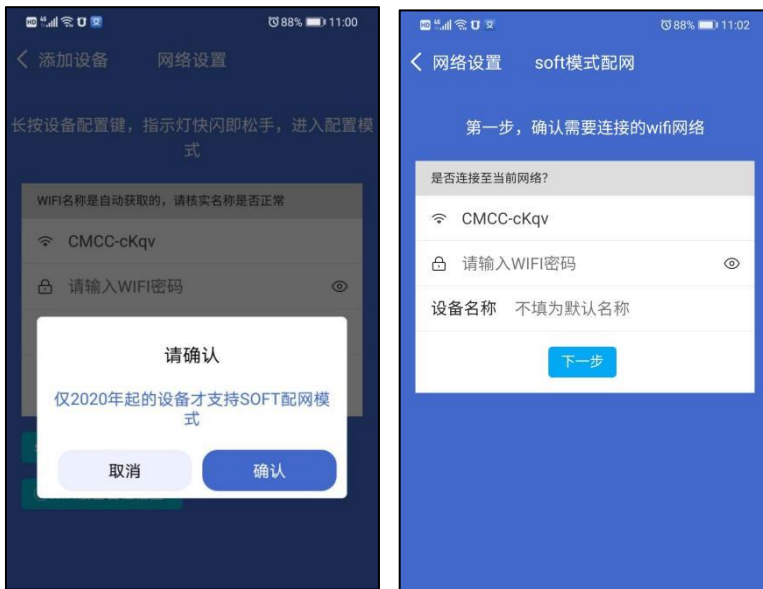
88% 11:00

< 添加设备 网络设置

长按设备配置键，指示灯快闪即松手，进入配置模式

WIFI名称是自动获取的，请核实名称是否正常

CMCC-cKqv

请输入WIFI密码

请确认

仅2020年起的设备才支持SOFT配网模式

取消

确认

88% 11:02

< 网络设置 soft模式配网

第一步，确认需要连接的wifi网络

是否连接至当前网络？

CMCC-cKqv

请输入WIFI密码

设备名称 不填为默认名称

下一步